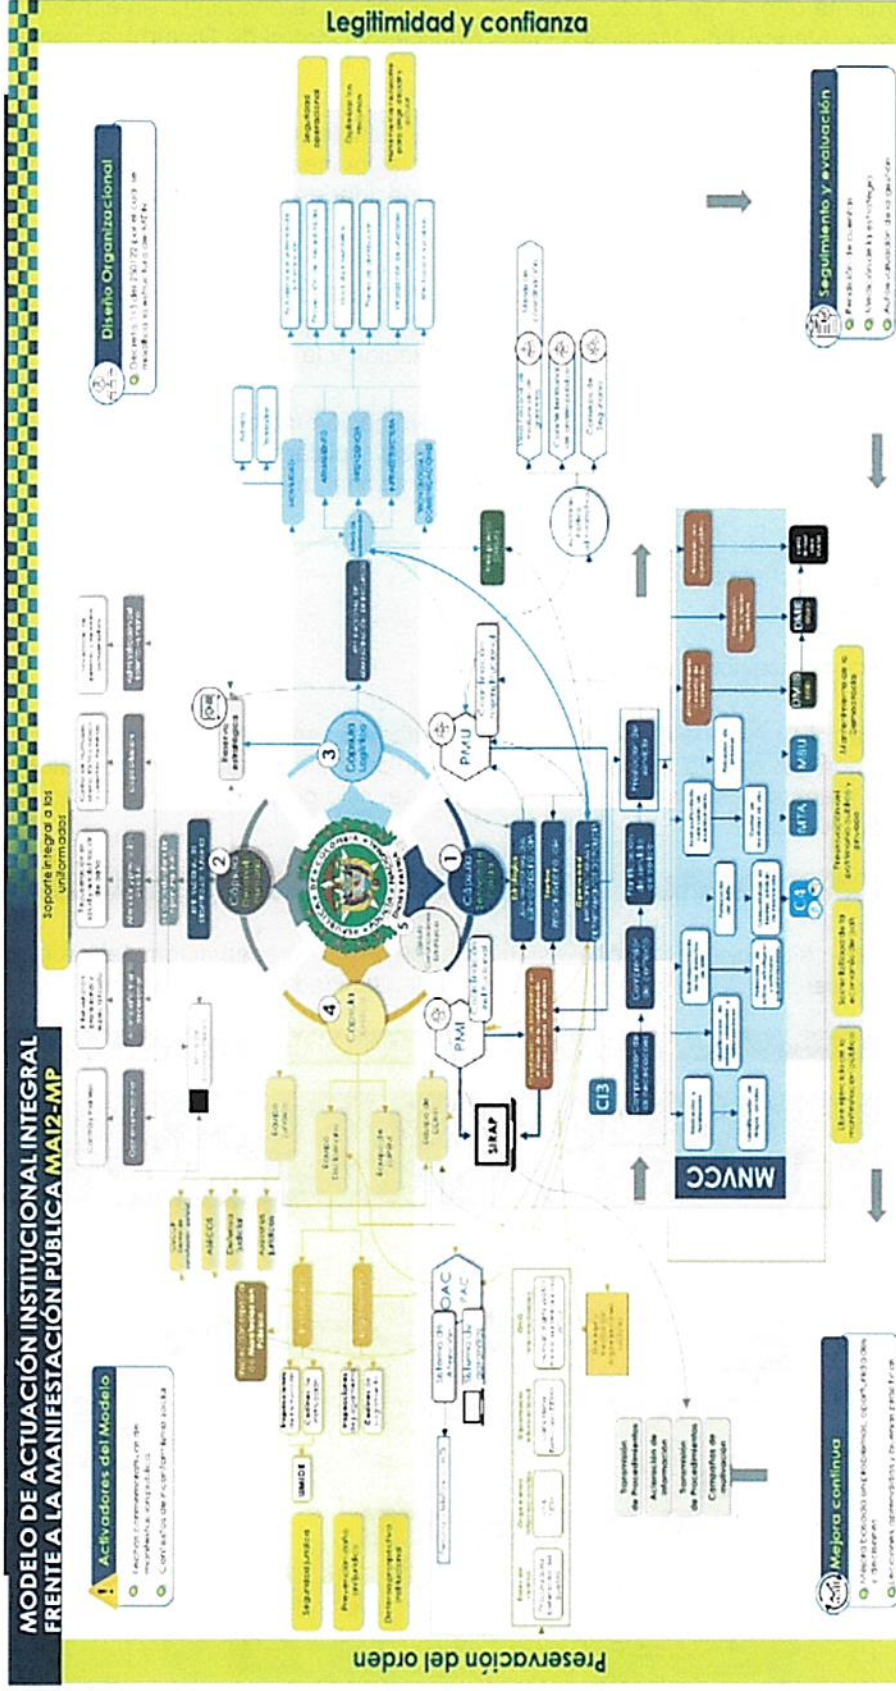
Legitimidad y confianza

MODELO DE ACTUACIÓN INSTITUCIONAL INTEGRAL FRENTE A LA MANIFESTACIÓN PÚBLICA MAI2-MP

Activadores del Modelo

Diseño Organizacional

Soporte integral a los uniformados

Seguimiento y evaluación

Mejora continua

Preservación del orden

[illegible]

1
Cápsula Servicio

2
Cápsula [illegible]

3
Cápsula Logística

4
Cápsula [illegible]

PMI

PMU

SIRAP

OAC

PAC

UMIDE

CI3

MNVCC

C4

MTA

MBU

DMBE

DMBE

Supresión de Procedimientos

Activación de información

Supresión de Procedimientos

Campañas de motivación